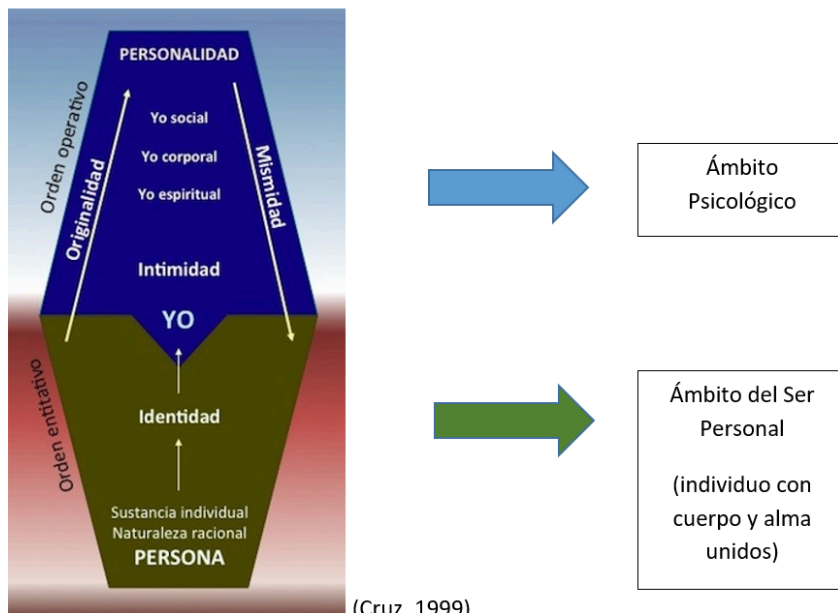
PERSONALIDAD

Orden operativo

Originalidad

Mismidad

Yo social

Yo corporal

Yo espiritual

Intimidad

YO

Orden entitativo

Identidad

Sustancia individual
Naturaleza racional
PERSONA

Ámbito Psicológico

Ámbito del Ser Personal

(individuo con cuerpo y alma unidos)

(Cruz, 1999)